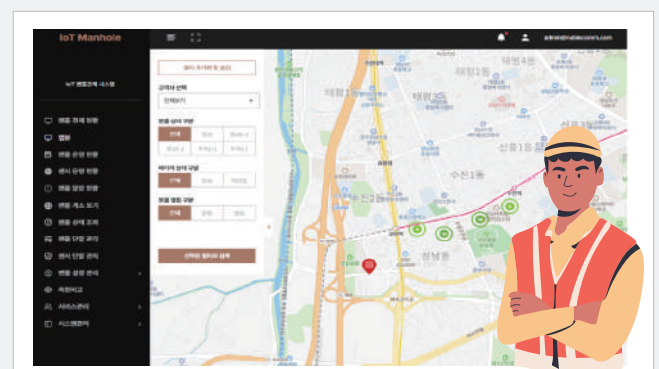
IoT Manhole

admin@rablecomm.com

IoT 맨홀관제 시스템

맨홀 전체 현황
맵뷰
맨홀 운영 현황
센서 상태 현황
맨홀 알람 현황
맨홀 개소 보기
맨홀 상태 조회
맨홀 단말 관리
센서 단말 관리
맨홀 설정 관리
측정비교
서비스관리
시스템관리

센서 위치 보기
고객사 선택
전체보기
맨홀 상태 구분
전체
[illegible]
데이터 상태 구분
전체
맨홀 열림 구분
전체
선택된 필터로 검색

태평1동
태평4동
태평2동
신흥1동
신흥2동
수진1동
수진2동
단대동
성남동
산성동